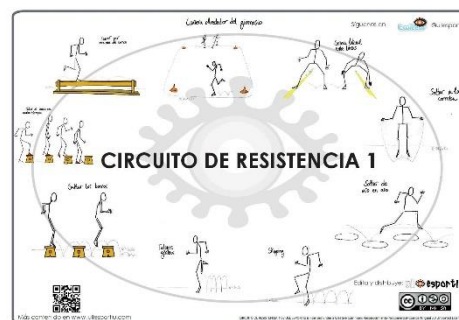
Carrera alrededor del gimnasio

Síguenos en

Saltar por encima del banco

Subir y bajar del escalón

Saltos lateral sobre líneas

Saltar a la comba

CIRCUITO DE RESISTENCIA 1

Saltar los bancos

Saltar de aro en aro

Skipping

Edita y distribuye: @ esports

Más contenido en www.efesports.com